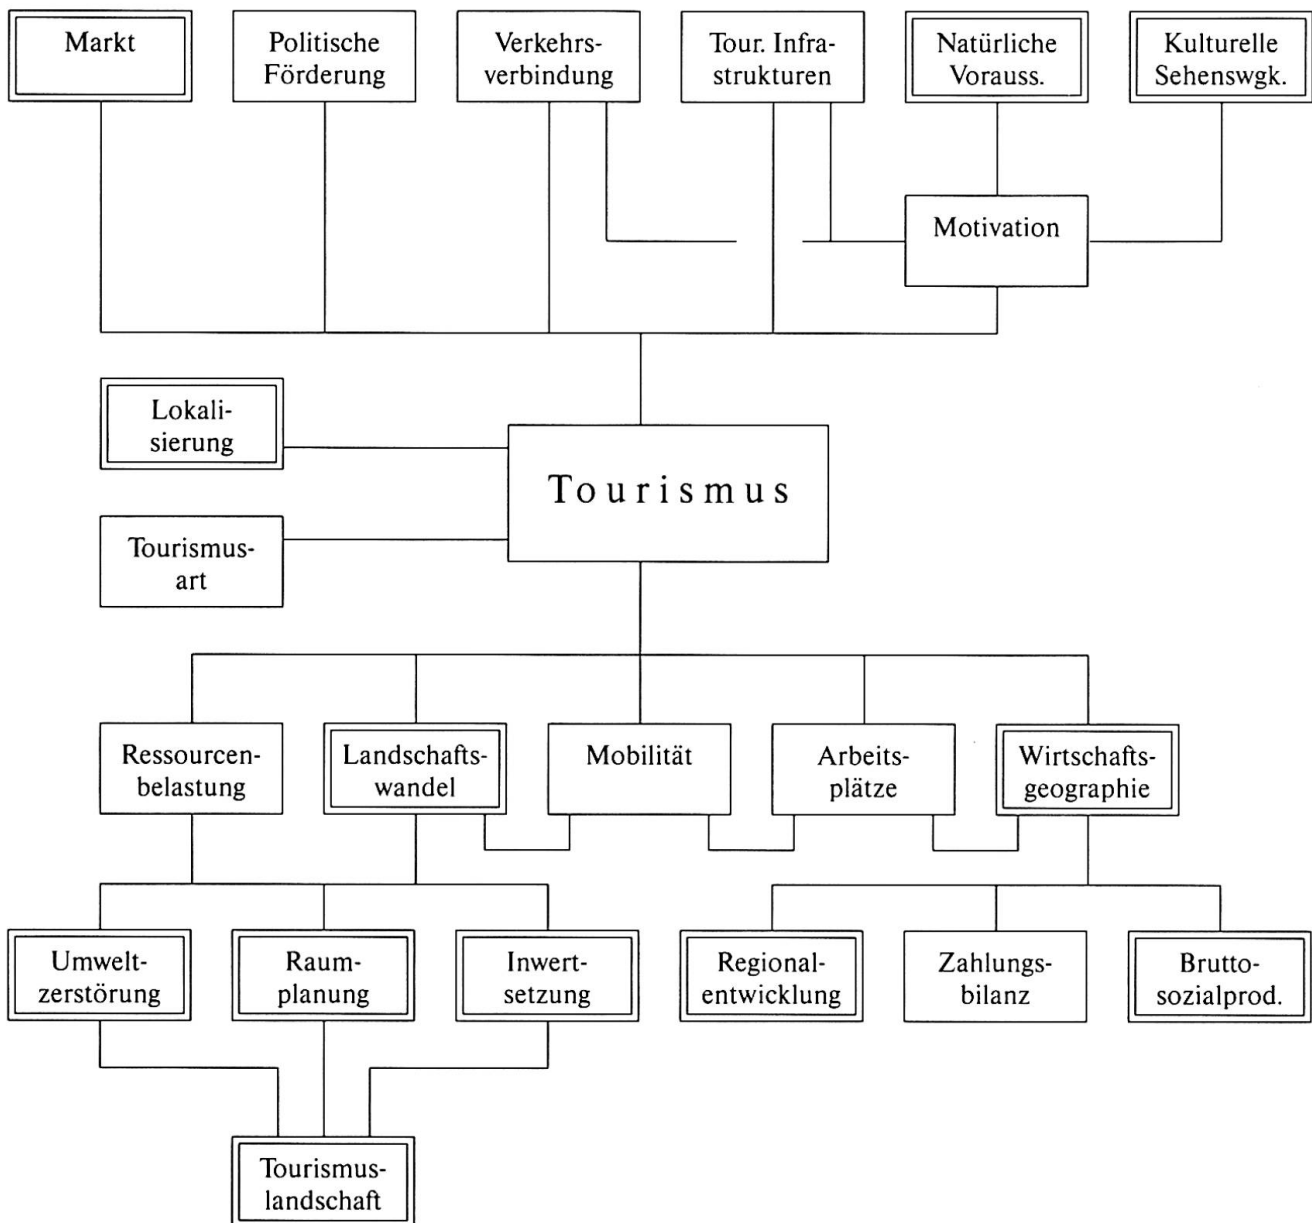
Markt

Politische Förderung

Verkehrsverbindung

Tour. Infrastrukturen

Natürliche Vorauss.

Kulturelle Sehenswgk.

Motivation

Lokalisierung

Tourismus

Tourismusart

Ressourcenbelastung

Landschaftswandel

Mobilität

Arbeitsplätze

Wirtschaftsgeographie

Umweltzerstörung

Raumplanung

Inwertsetzung

Regionalentwicklung

Zahlungsbilanz

Bruttosozialprod.

Tourismuslandschaft